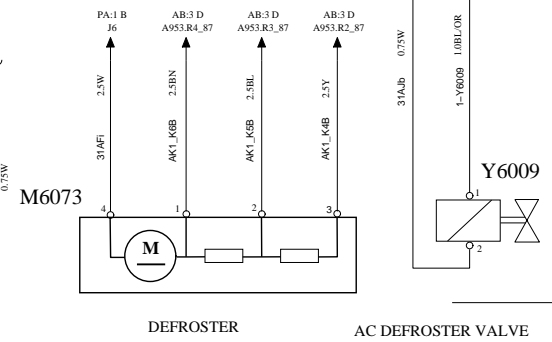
PA:1 B
J6

AB:3 D
A953.R4_87

AB:3 D
A953.R3_87

AB:3 D
A953.R2_87

2.5W
31AFi

2.5BN
AK1_K6B

2.5BL
AK1_K5B

2.5Y
AK1_K4B

0.75W

M6073

4 1 2 3

M

DEFROSTER

0.75W
31AJb

1.0BL/OR
1-Y6009

Y6009

1
2

AC DEFROSTER VALVE